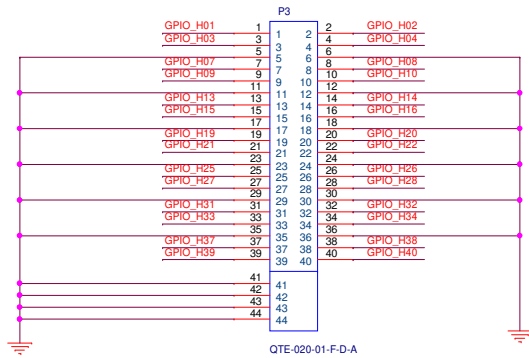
P3

GPIO_H01 1 1 2 2 GPIO_H02
GPIO_H03 3 3 4 4 GPIO_H04
5 5 6 6
GPIO_H07 7 7 8 8 GPIO_H08
GPIO_H09 9 9 10 10 GPIO_H10
11 11 12 12
GPIO_H13 13 13 14 14 GPIO_H14
GPIO_H15 15 15 16 16 GPIO_H16
17 17 18 18
GPIO_H19 19 19 20 20 GPIO_H20
GPIO_H21 21 21 22 22 GPIO_H22
23 23 24 24
GPIO_H25 25 25 26 26 GPIO_H26
GPIO_H27 27 27 28 28 GPIO_H28
29 29 30 30
GPIO_H31 31 31 32 32 GPIO_H32
GPIO_H33 33 33 34 34 GPIO_H34
35 35 36 36
GPIO_H37 37 37 38 38 GPIO_H38
GPIO_H39 39 39 40 40 GPIO_H40
41 41
42 42
43 43
44 44

QTE-020-01-F-D-A